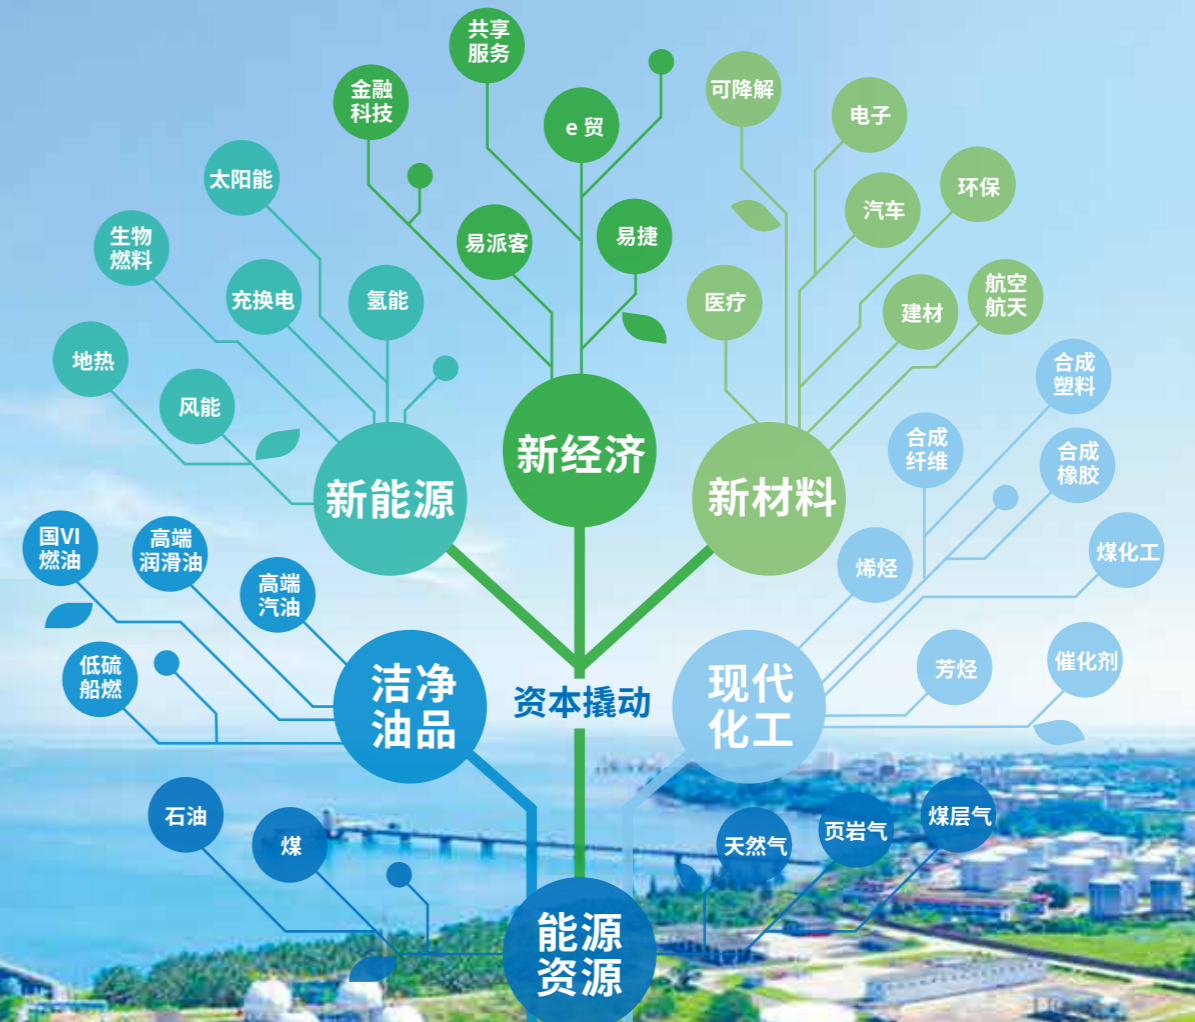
共享服务

金融科技

e 贸

可降解

电子

太阳能

易派客

易捷

汽车

环保

生物燃料

充换电

氢能

医疗

建材

航空航天

地热

风能

新经济

合成塑料

新能源

新材料

合成纤维

合成橡胶

国VI燃油

高端润滑油

高端汽油

烯烃

煤化工

低硫船燃

洁净油品

资本撬动

现代化工

芳烃

催化剂

石油

煤

天然气

页岩气

煤层气

能源资源